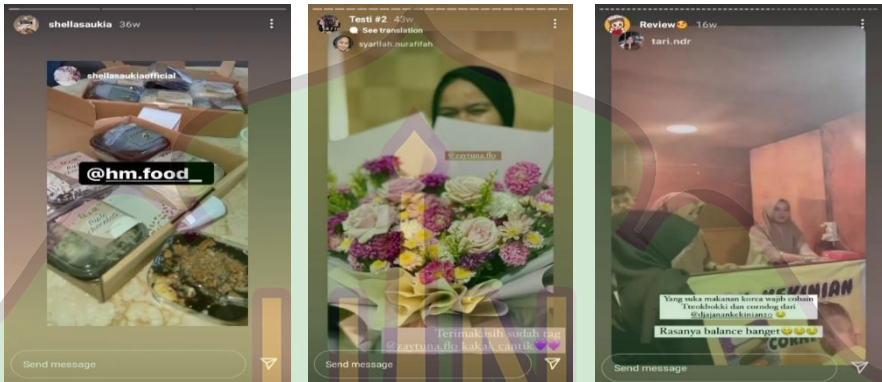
shellasaukia 36w

shellasaukiaofficial

@hm.food_

Send message

Testi #2 43w

See translation

syarifah.nurafifah

@zaytuna.flo

Terimakasih sudah tag @zaytuna.flo kakak cantik💜💜

Send message

Review 16w

tari.ndr

Yang suka makanan korea wajib cobain Tteokbokki dan corndog dari @jajanankekinian20

Rasanya balance banget😋😋😋

KEKINIAN

CORN

Send message